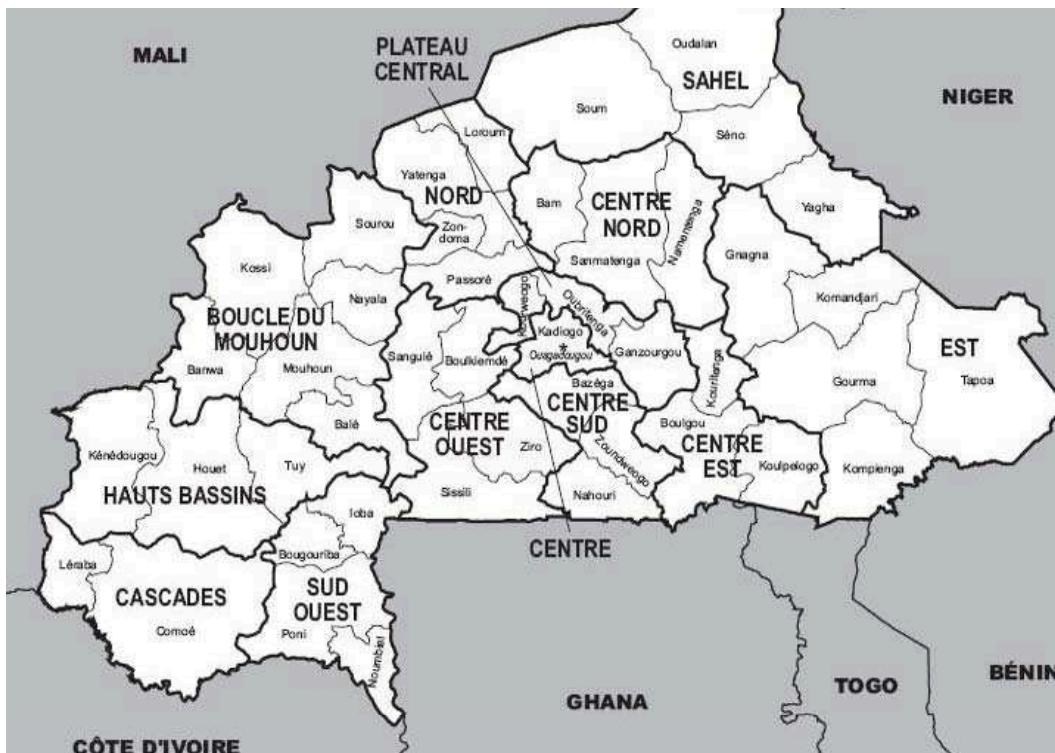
MALI

PLATEAU CENTRAL

Oudalan

SAHEL

NIGER

Soum

Loroum

Séno

Yatenga

NORD

Bam

CENTRE NORD

Yagha

Sourou

Zondoma

Namentenga

Gnagna

Kossi

Sanmatenga

Passoré

Komandjari

Nayala

Kourweogo

Oubritenga

BOUCLE DU MOUHOUN

Kadiogo

Ouagadougou

Ganzourgou

EST

Sanguié

Boulkiemdé

Mouhoun

Kouritenga

Tapoa

Banwa

Bazéga

Gourma

CENTRE SUD

Balé

CENTRE OUEST

Boulgou

Ziro

CENTRE EST

Zoundweogo

Kénédougou

Houet

Tuy

Koulpelogo

Kompienga

HAUTS BASSINS

Sissili

Nahouri

Ioba

CENTRE

Bougouriba

Léraba

CASCADES

SUD OUEST

Comoé

Poni

Noumbiel

GHANA

TOGO

BÉNIN

CÔTE D'IVOIRE